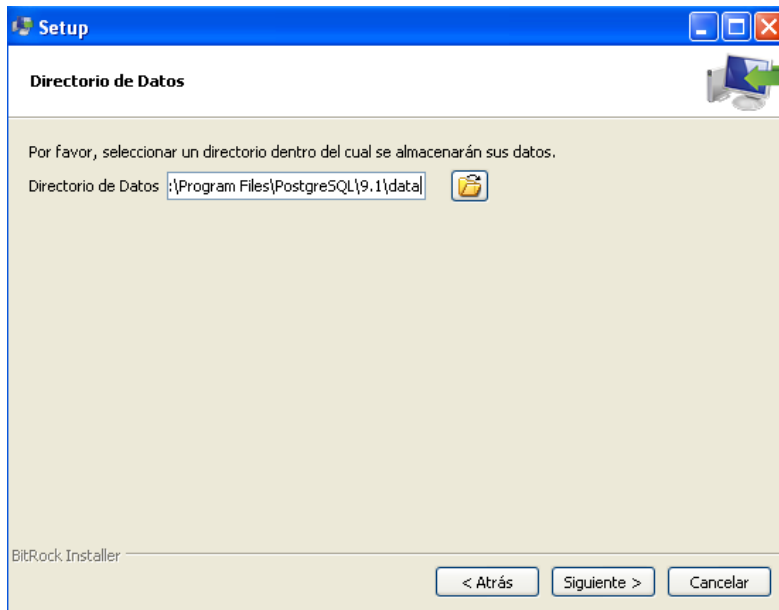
Setup

Directorio de Datos

Por favor, seleccionar un directorio dentro del cual se almacenarán sus datos.

Directorio de Datos :\Program Files\PostgreSQL\9.1\data

BitRock Installer

< Atrás Siguiente > Cancelar